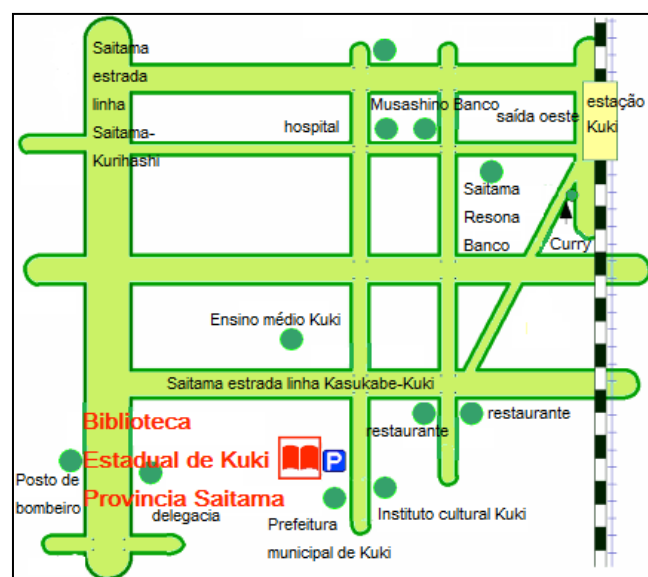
Saitama estrada linha Saitama-Kurihashi

hospital

Musashino Banco

saída oeste

estação Kuki

Saitama Resona Banco

Curry

Ensino médio Kuki

Saitama estrada linha Kasukabe-Kuki

Biblioteca Estadual de Kuki Provincia Saitama

P

restaurante

restaurante

Posto de bombeiro

delegacia

Prefeitura municipal de Kuki

Instituto cultural Kuki